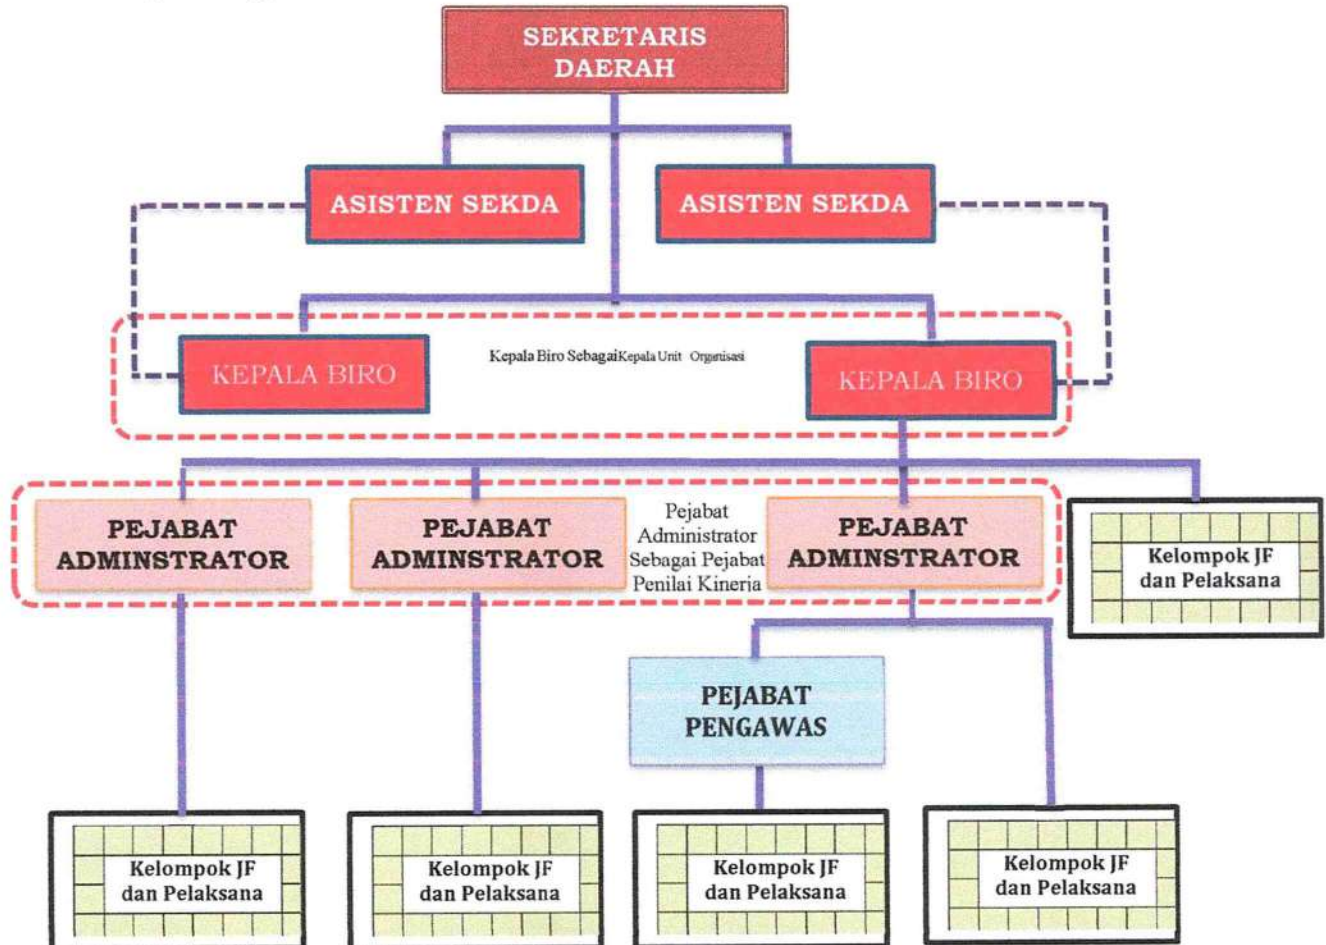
SEKRETARIS DAERAH

ASISTEN SEKDA

ASISTEN SEKDA

KEPALA BIRO

Kepala Biro Sebagai Kepala Unit Organisasi

KEPALA BIRO

PEJABAT ADMINSTRATOR

PEJABAT ADMINSTRATOR

Pejabat Administrator Sebagai Pejabat Penilai Kineria

PEJABAT ADMINSTRATOR

Kelompok JF dan Pelaksana

PEJABAT PENGAWAS

Kelompok JF dan Pelaksana

Kelompok JF dan Pelaksana

Kelompok JF dan Pelaksana

Kelompok JF dan Pelaksana